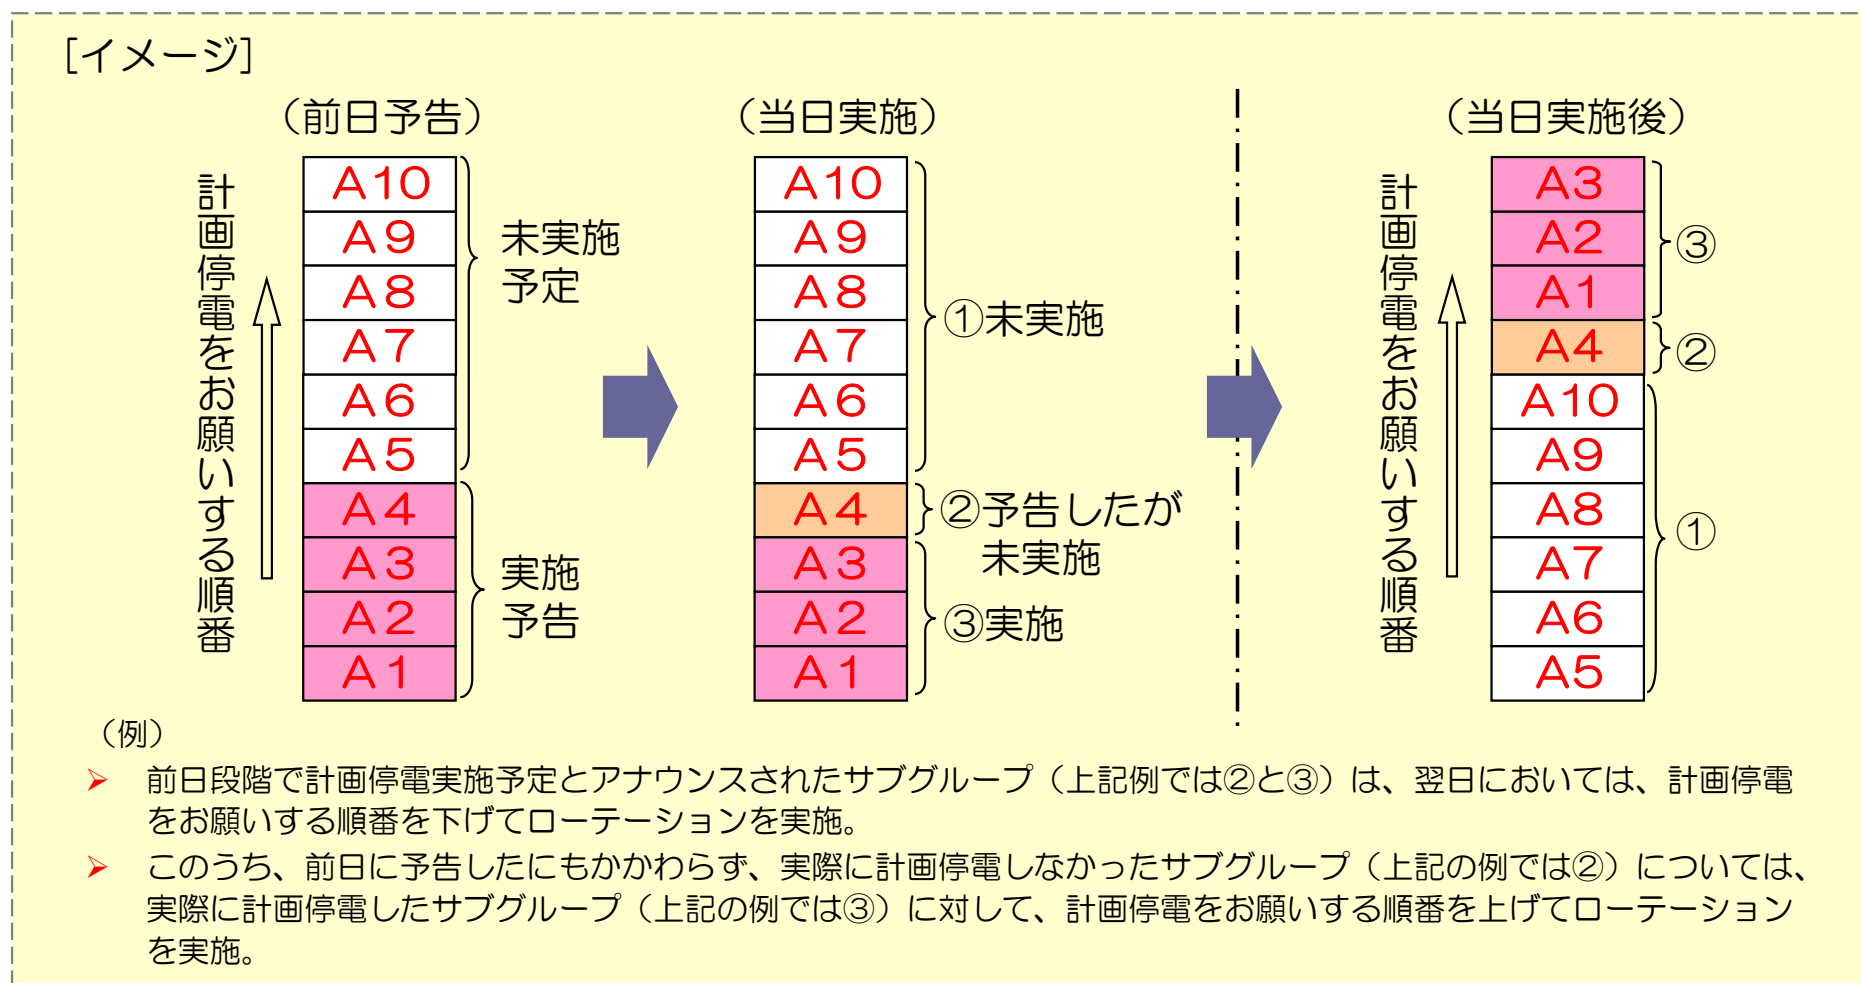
[イメージ]

（前日予告）

計画停電をお願いする順番

| A10 |
|---|
| A9 |
| A8 |
| A7 |
| A6 |
| A5 |
| A4 |
| A3 |
| A2 |
| A1 |

未実施予定

実施予告

（当日実施）

| A10 |
|---|
| A9 |
| A8 |
| A7 |
| A6 |
| A5 |
| A4 |
| A3 |
| A2 |
| A1 |

①未実施

②予告したが未実施

③実施

（当日実施後）

計画停電をお願いする順番

| A3 |
|---|
| A2 |
| A1 |
| A4 |
| A10 |
| A9 |
| A8 |
| A7 |
| A6 |
| A5 |

③

②

①

（例）

➢ 前日段階で計画停電実施予定とアナウンスされたサブグループ（上記例では②と③）は、翌日においては、計画停電をお願いする順番を下げてローテーションを実施。

➢ このうち、前日に予告したにもかかわらず、実際に計画停電しなかったサブグループ（上記の例では②）については、実際に計画停電したサブグループ（上記の例では③）に対して、計画停電をお願いする順番を上げてローテーションを実施。